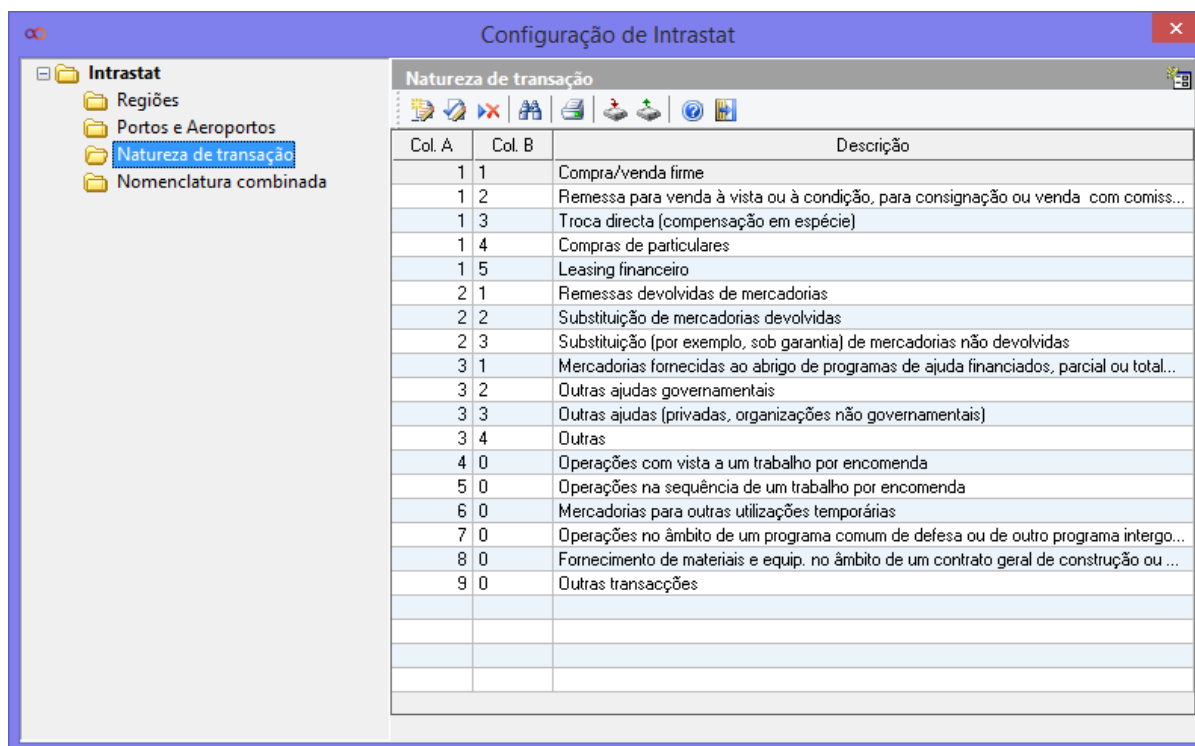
Configuração de Intrastat

Intrastat
Regiões
Portos e Aeroportos
Natureza de transação
Nomenclatura combinada

Natureza de transação

| Col. A | Col. B | Descrição |
|---|---|---|
| 1 | 1 | Compra/venda firme |
| 1 | 2 | Remessa para venda à vista ou à condição, para consignação ou venda com comiss... |
| 1 | 3 | Troca directa (compensação em espécie) |
| 1 | 4 | Compras de particulares |
| 1 | 5 | Leasing financeiro |
| 2 | 1 | Remessas devolvidas de mercadorias |
| 2 | 2 | Substituição de mercadorias devolvidas |
| 2 | 3 | Substituição (por exemplo, sob garantia) de mercadorias não devolvidas |
| 3 | 1 | Mercadorias fornecidas ao abrigo de programas de ajuda financiados, parcial ou total... |
| 3 | 2 | Outras ajudas governamentais |
| 3 | 3 | Outras ajudas (privadas, organizações não governamentais) |
| 3 | 4 | Outras |
| 4 | 0 | Operações com vista a um trabalho por encomenda |
| 5 | 0 | Operações na sequência de um trabalho por encomenda |
| 6 | 0 | Mercadorias para outras utilizações temporárias |
| 7 | 0 | Operações no âmbito de um programa comum de defesa ou de outro programa intergo... |
| 8 | 0 | Fornecimento de materiais e equip. no âmbito de um contrato geral de construção ou ... |
| 9 | 0 | Outras transacções |